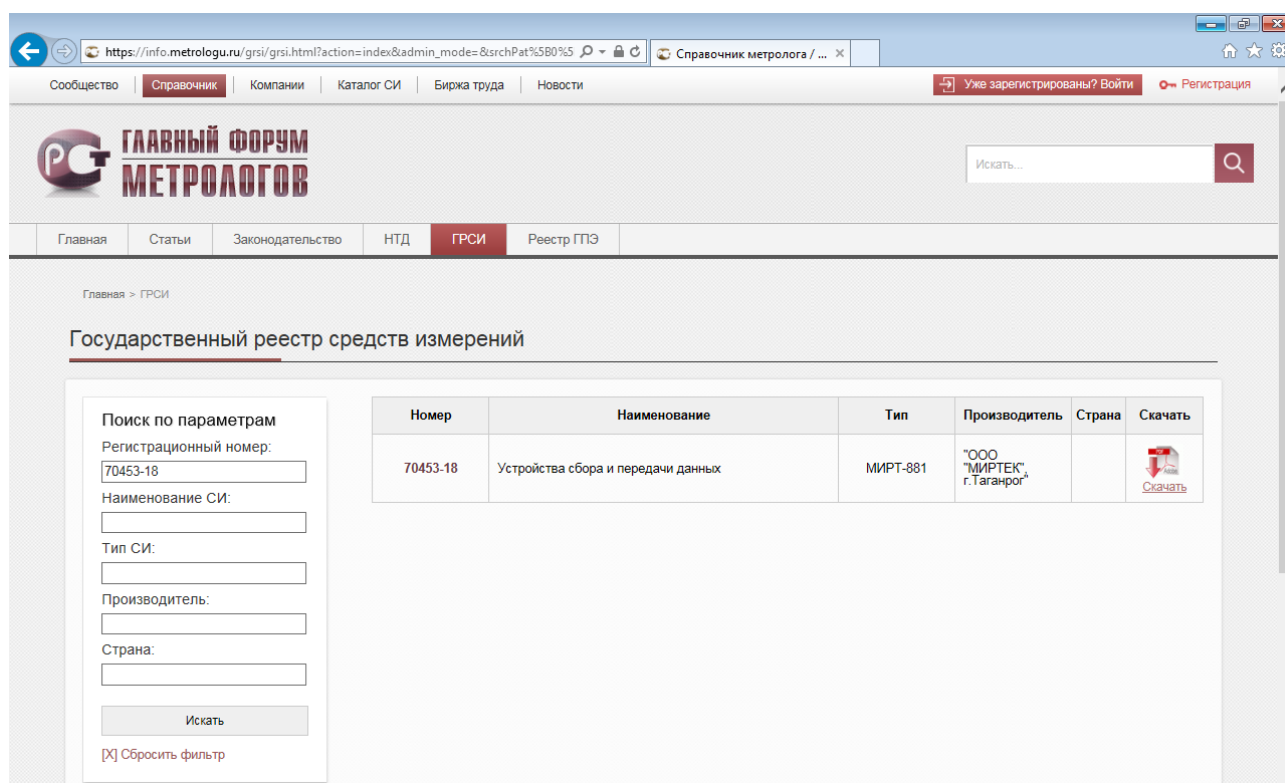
https://info.metrologu.ru/grsi/grsi.html?action=index&admin_mode=&srchPat%5B0%5
Справочник метролога / ...

Сообщество | Справочник | Компании | Каталог СИ | Биржа труда | Новости
Уже зарегистрированы? Войти
Регистрация

ГЛАВНЫЙ ФОРУМ МЕТРОЛОГОВ

Искать...

Главная | Статьи | Законодательство | НТД | ГРСИ | Реестр ГПЭ

Главная > ГРСИ

Государственный реестр средств измерений

Поиск по параметрам
Регистрационный номер:
70453-18
Наименование СИ:
Тип СИ:
Производитель:
Страна:
Искать
[X] Сбросить фильтр

| Номер | Наименование | Тип | Производитель | Страна | Скачать |
|---|---|---|---|---|---|
| 70453-18 | Устройства сбора и передачи данных | МИРТ-881 | "ООО "МИРТЕК", г.Таганрог" | | Скачать |